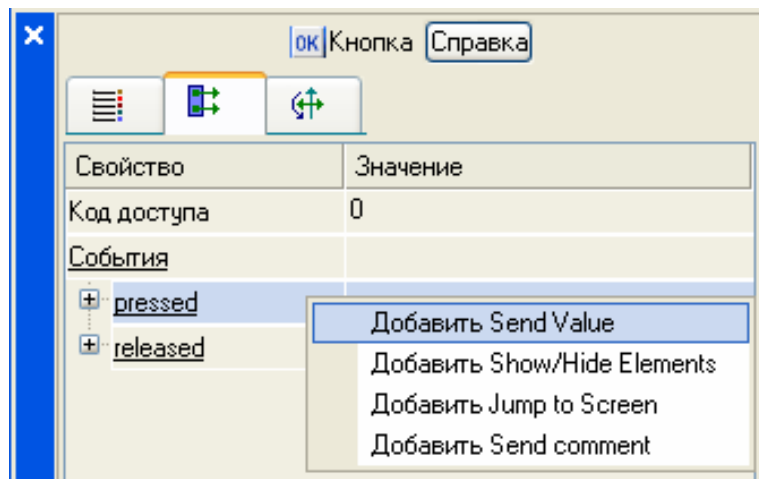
×

OK Кнопка Справка

| Свойство | Значение |
|---|---|
| Код доступа | 0 |
| События | |
| pressed | |
| released | |

Добавить Send Value
Добавить Show/Hide Elements
Добавить Jump to Screen
Добавить Send comment